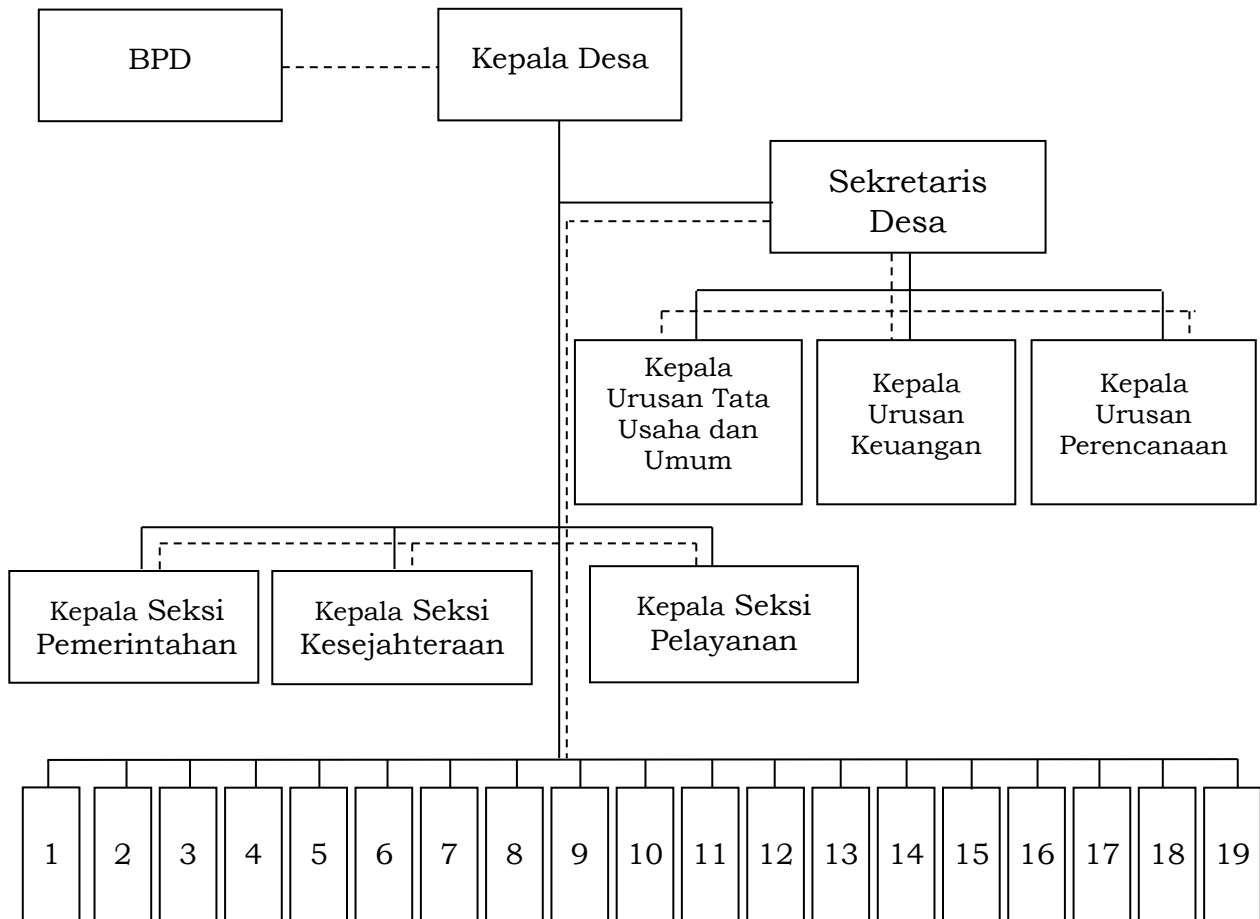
BPD

Kepala Desa

Sekretaris Desa

Kepala Urusan Tata Usaha dan Umum

Kepala Urusan Keuangan

Kepala Urusan Perencanaan

Kepala Seksi Pemerintahan

Kepala Seksi Kesejahteraan

Kepala Seksi Pelayanan

1

2

3

4

5

6

7

8

9

10

11

12

13

14

15

16

17

18

19